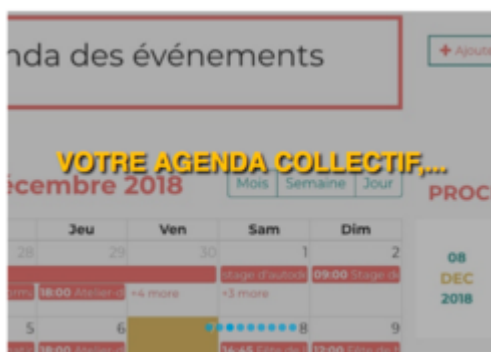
nda des événements

+ Ajout

VOTRE AGENDA COLLECTIF,...

écembre 2018

Mois Semaine Jour

PROC

| | Jeu | Ven | Sam | Dim |
|---|---|---|---|---|
| 28 | 29 | 30 | 1 | 2 |
| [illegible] | 18:00 Atelier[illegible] | +4 more | stage d'autod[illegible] +3 more | 09:00 Stage d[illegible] |
| 5 | 6 | | 8 | 9 |
| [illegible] | 18:00 Atelier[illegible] | | 16:45 Fête de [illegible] | 12:00 Fête de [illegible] |

08
DEC
2018